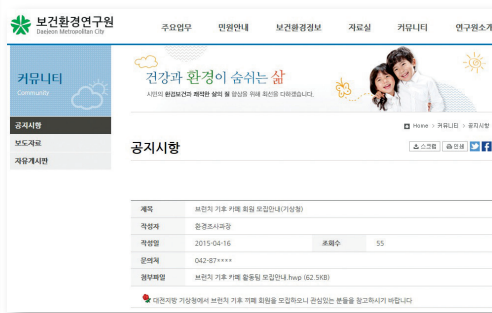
보건환경연구원
Daejeon Metropolitan City

주요업무 민원안내 보건환경정보 자료실 커뮤니티 연구원소개

커뮤니티
Community

건강과 환경이 숨쉬는 삶
시민의 환경보건과 쾌적한 삶의 질 향상을 위해 최선을 다하겠습니다.

공지사항
보도자료
자유게시판

Home > 커뮤니티 > 공지사항

공지사항

스크랩 인쇄

| 제목 | 브런치 기후 카페 회원 모집안내(기상청) | | |
|---|---|---|---|
| 작성자 | 환경조사과장 | | |
| 작성일 | 2015-04-16 | 조회수 | 55 |
| 문의처 | 042-87**** | | |
| 첨부파일 | 브런치 기후 카페 활동팀 모집안내.hwp (62.5KB) | | |

대전지방 기상청에서 브런치 기후 카페 회원을 모집하오니 관심있는 분들을 참고하시기 바랍니다